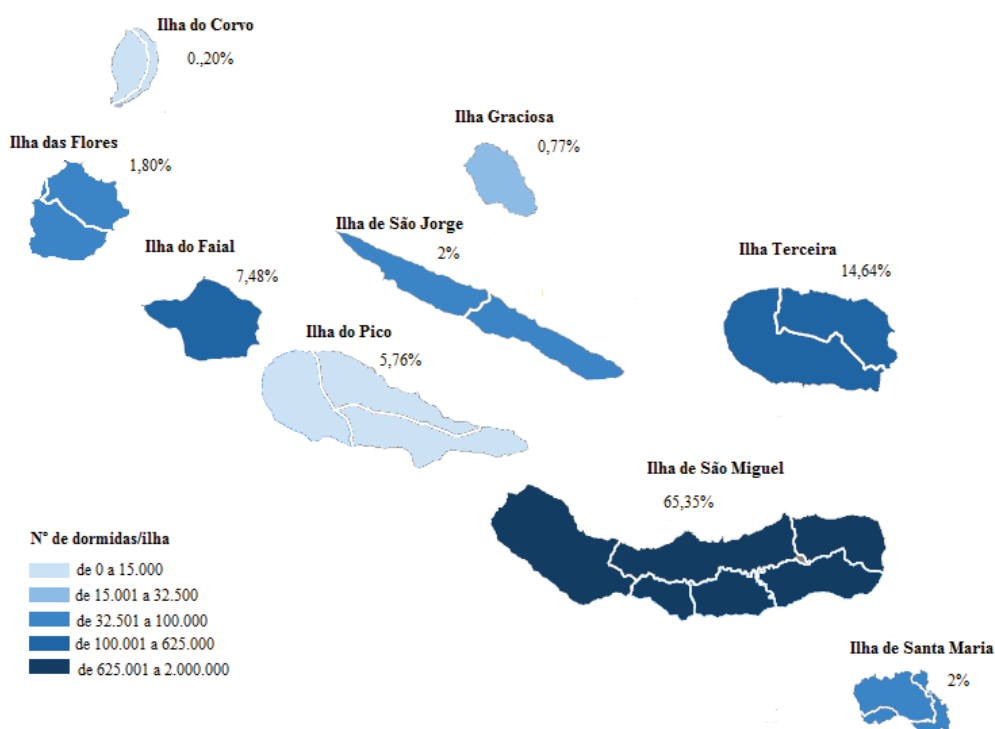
Ilha do Corvo
0.,20%

Ilha das Flores
1,80%

Ilha Graciosa
0,77%

Ilha do Faial
7,48%

Ilha de São Jorge
2%

Ilha Terceira
14,64%

Ilha do Pico
5,76%

Ilha de São Miguel
65,35%

N° de dormidas/ilha
de 0 a 15.000
de 15.001 a 32.500
de 32.501 a 100.000
de 100.001 a 625.000
de 625.001 a 2.000.000

Ilha de Santa Maria
2%